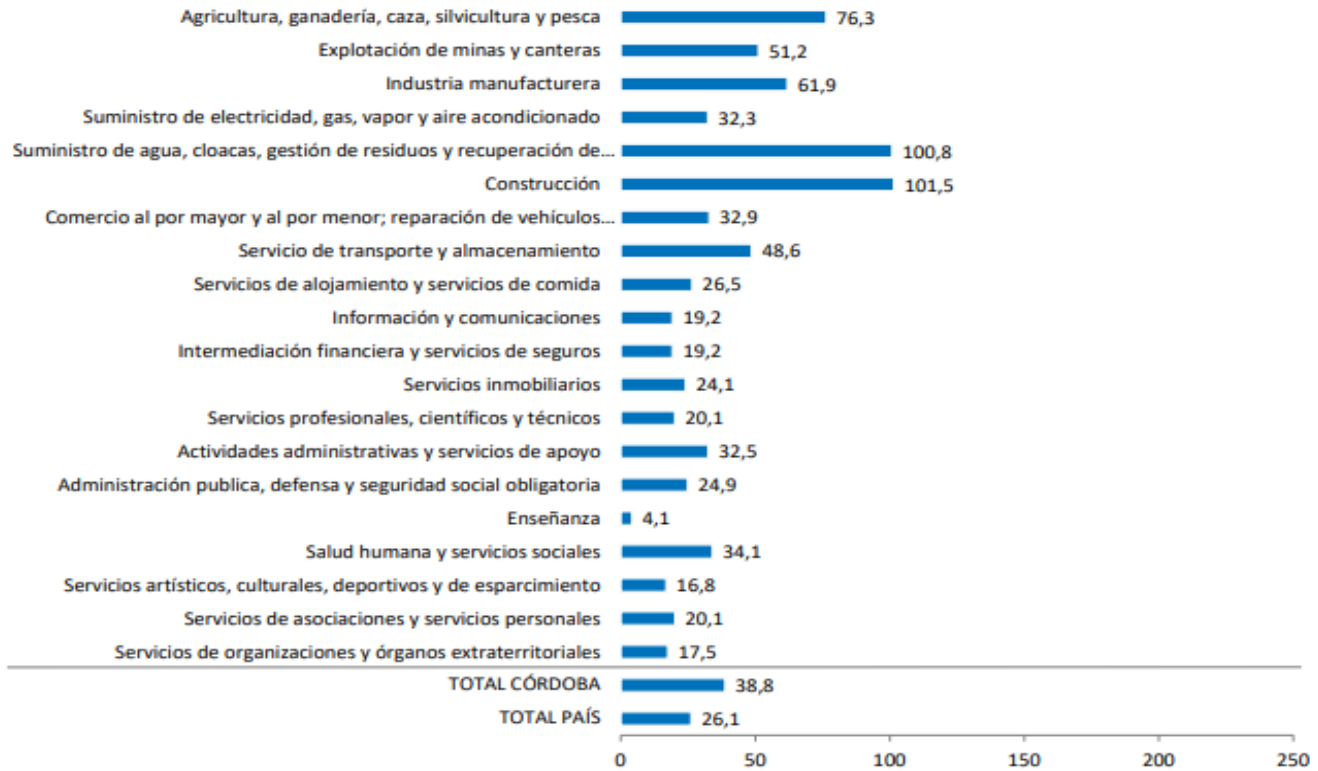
| Sector | Valor |
|---|---|
| Agricultura, ganadería, caza, silvicultura y pesca | 76,3 |
| Explotación de minas y canteras | 51,2 |
| Industria manufacturera | 61,9 |
| Suministro de electricidad, gas, vapor y aire acondicionado | 32,3 |
| Suministro de agua, cloacas, gestión de residuos y recuperación de... | 100,8 |
| Construcción | 101,5 |
| Comercio al por mayor y al por menor; reparación de vehículos... | 32,9 |
| Servicio de transporte y almacenamiento | 48,6 |
| Servicios de alojamiento y servicios de comida | 26,5 |
| Información y comunicaciones | 19,2 |
| Intermediación financiera y servicios de seguros | 19,2 |
| Servicios inmobiliarios | 24,1 |
| Servicios profesionales, científicos y técnicos | 20,1 |
| Actividades administrativas y servicios de apoyo | 32,5 |
| Administración publica, defensa y seguridad social obligatoria | 24,9 |
| Enseñanza | 4,1 |
| Salud humana y servicios sociales | 34,1 |
| Servicios artísticos, culturales, deportivos y de esparcimiento | 16,8 |
| Servicios de asociaciones y servicios personales | 20,1 |
| Servicios de organizaciones y órganos extraterritoriales | 17,5 |
| TOTAL CÓRDOBA | 38,8 |
| TOTAL PAÍS | 26,1 |

0 50 100 150 200 250